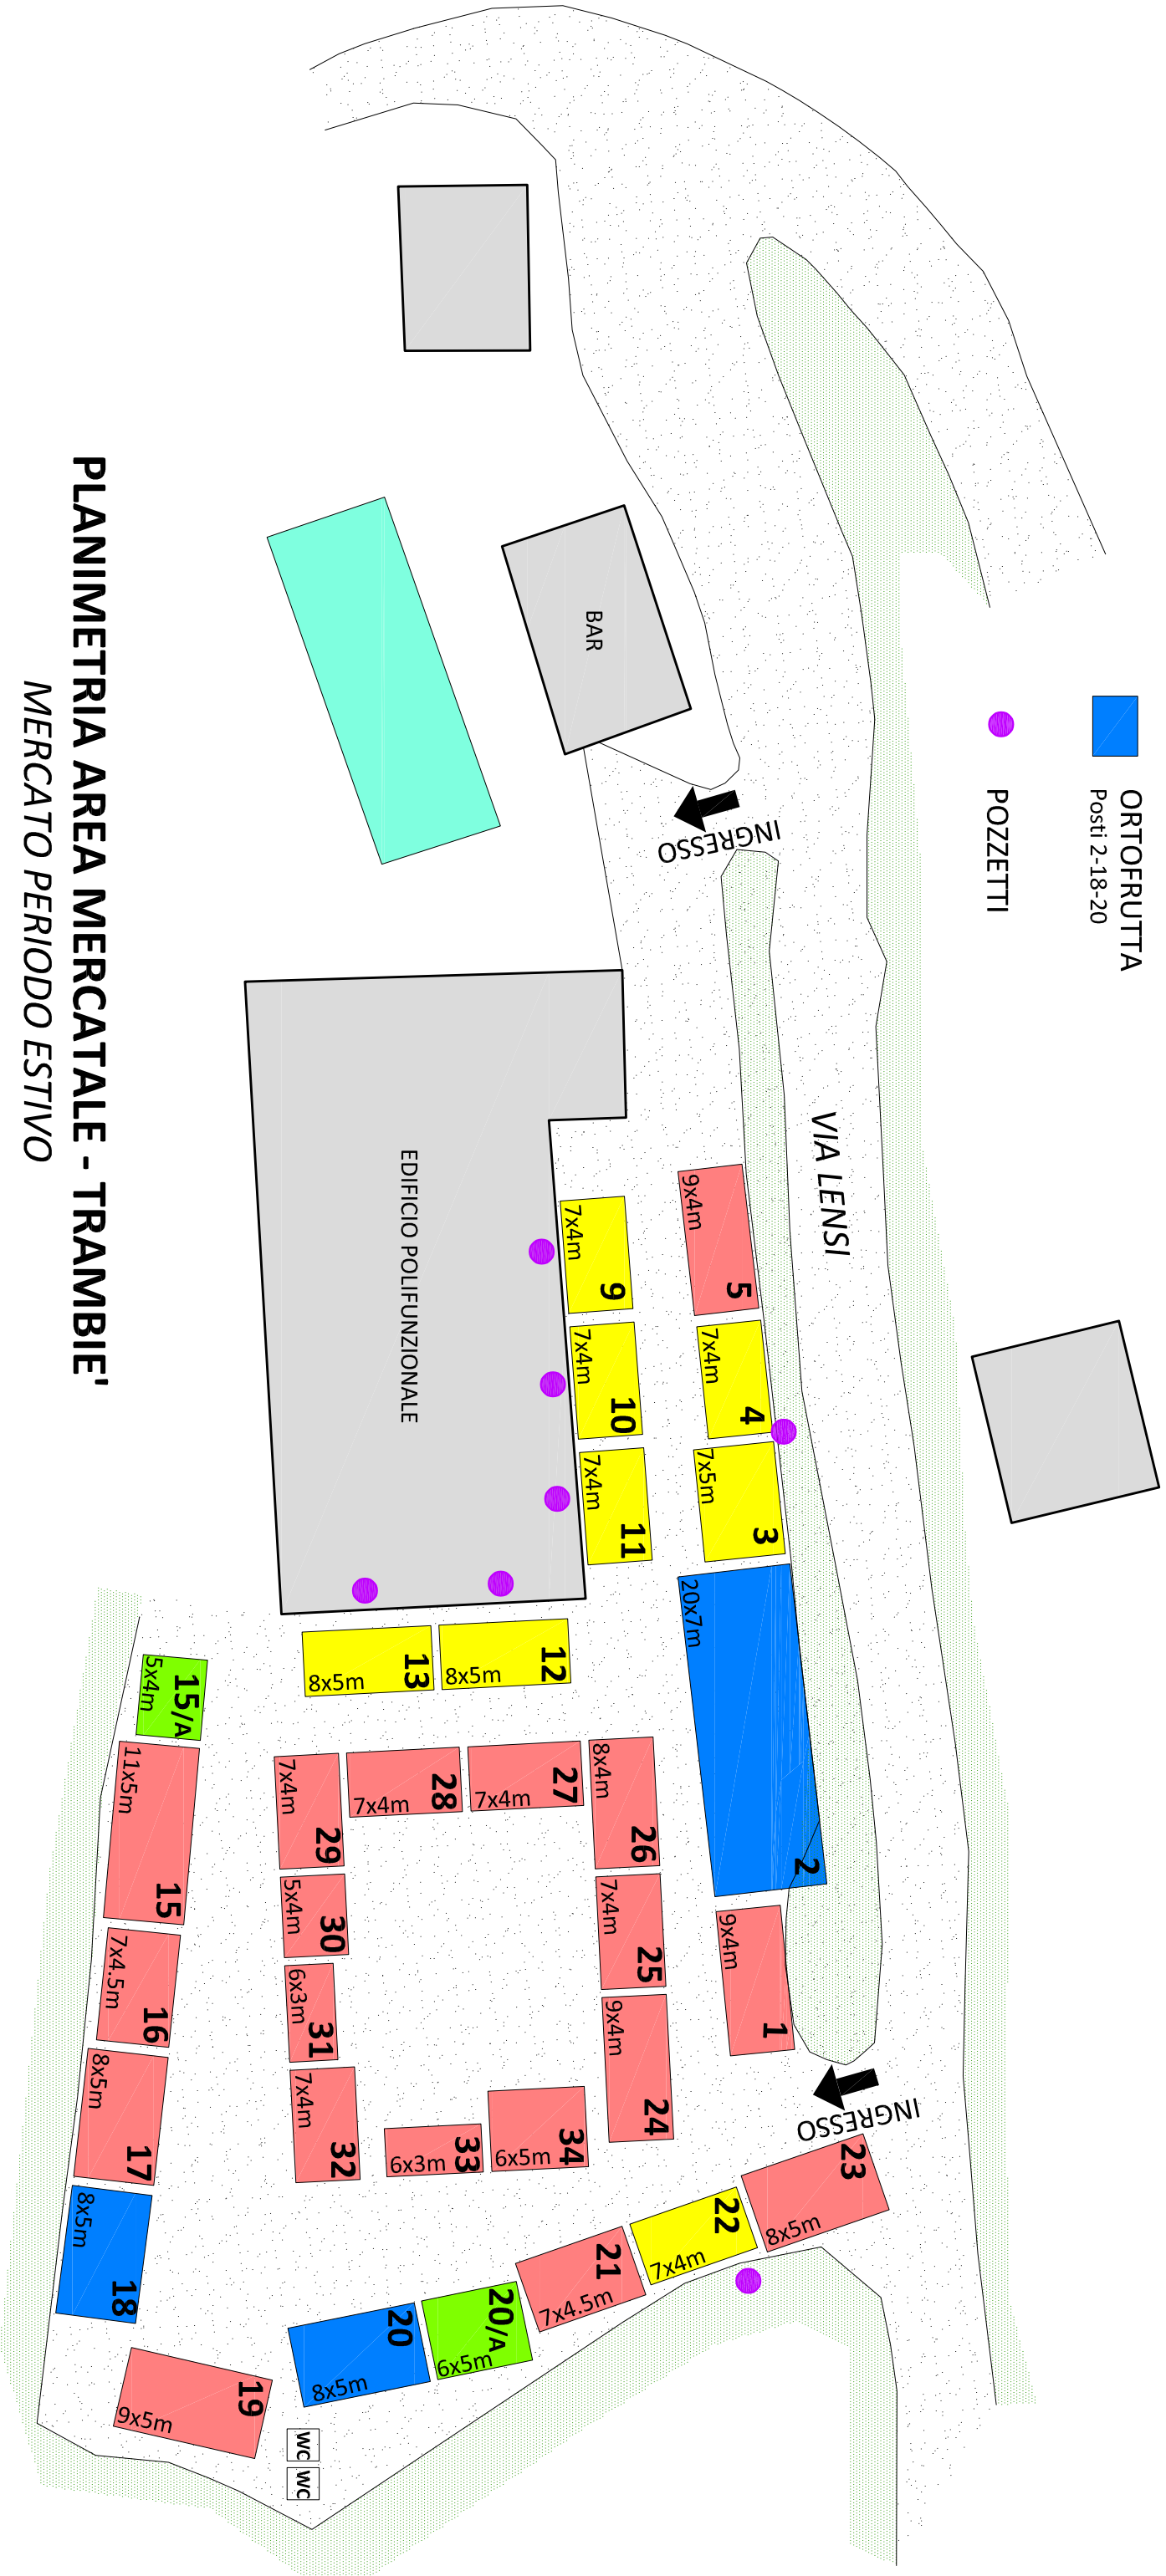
PLANIMETRIA AREA MERCATALE - TRAMBIE'
MERCATO PERIODO ESTIVO

ORTOFRUTTA
Posti 2-18-20

POZZETTI

BAR

INGRESSO

VIA LENSI

EDIFICIO POLIFUNZIONALE

9x4m 5
7x4m 9
7x4m 4
7x4m 10
7x5m 3
7x4m 11
20x7m 2
8x5m 13
8x5m 12
5x4m 15/A
11x5m 15
7x4m 29
7x4m 28
7x4m 27
8x4m 26
9x4m 1
5x4m 30
7x4m 25
7x4.5m 16
6x3m 31
9x4m 24
8x5m 17
7x4m 32
6x3m 33
6x5m 34
INGRESSO
23 8x5m
22 7x4m
8x5m 18
21 7x4.5m
20/A 6x5m
20 8x5m
19 9x5m
wc
wc